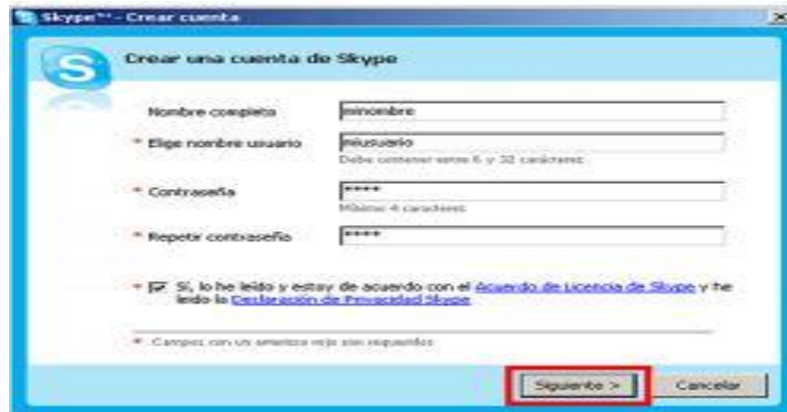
Skype™ - Crear cuenta

Crear una cuenta de Skype

Nombre completo
minombre

* Elige nombre usuario
miusuario
Debe contener entre 6 y 32 caracteres

* Contraseña
****
Mínimo 4 caracteres

* Repetir contraseña
****

* Sí, lo he leído y estoy de acuerdo con el Acuerdo de Licencia de Skype y he leído la Declaración de Privacidad Skype

* Campos con un asterisco rojo son requeridos

Siguiente >
Cancelar